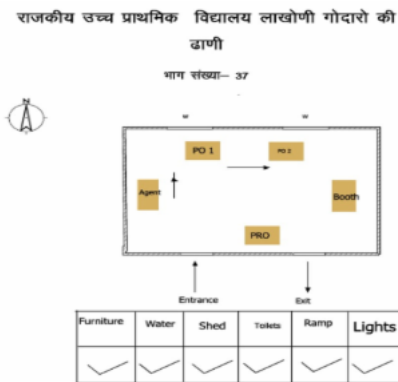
राजकीय उच्च प्राथमिक विद्यालय लाखोणी गोदारो की ढाणी

भाग संख्या– 37

N

w

w

PO 1

PO 2

Agent

Booth

PRO

Entrance

Exit

| Furniture | Water | Shed | Toilets | Ramp | Lights |
|---|---|---|---|---|---|
| ✓ | ✓ | ✓ | ✓ | ✓ | ✓ |